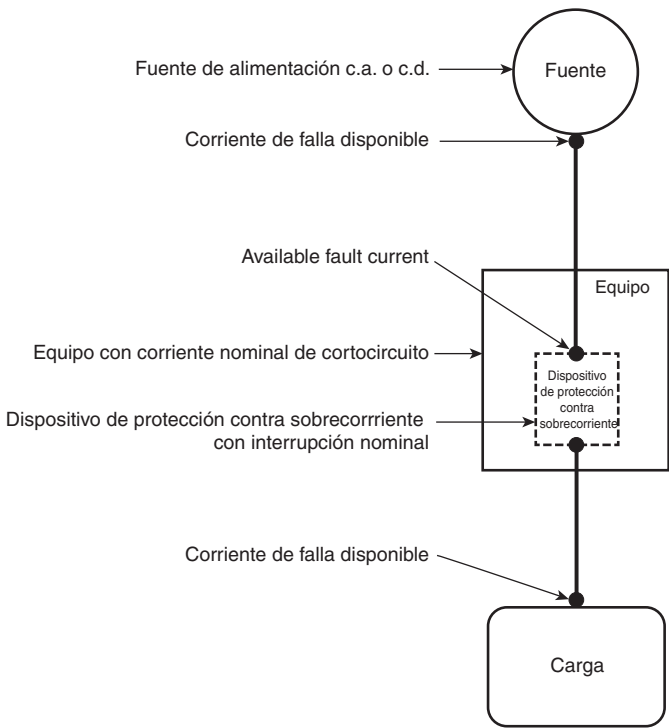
Fuente de alimentación c.a. o c.d.

Fuente

Corriente de falla disponible

Available fault current

Equipo

Equipo con corriente nominal de cortocircuito

Dispositivo de protección contra sobrecorriente

Dispositivo de protección contra sobrecorrriente con interrupción nominal

Corriente de falla disponible

Carga